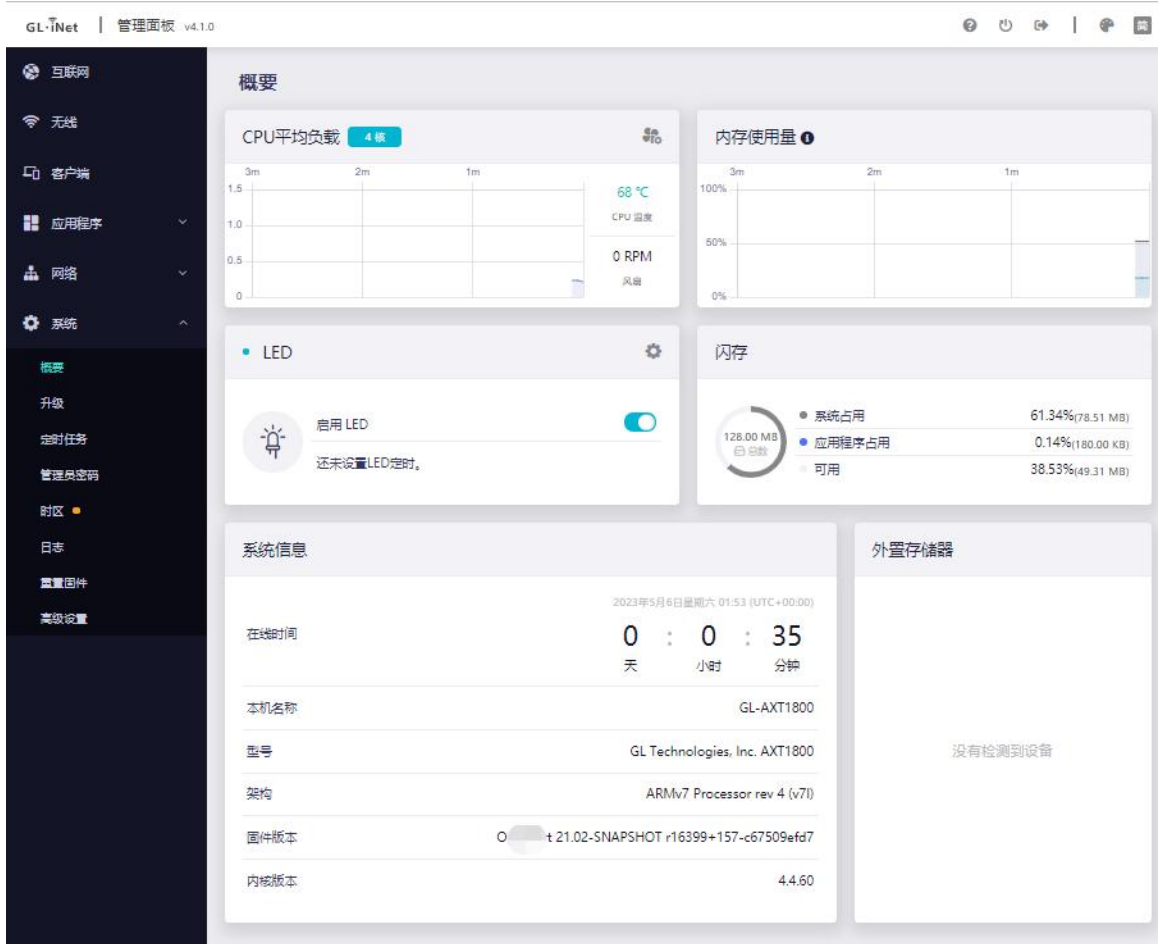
GL·iNet | 管理面板 v4.1.0

互联网
无线
客户端
应用程序
网络
系统
概要
升级
定时任务
管理员密码
时区
日志
重置固件
高级设置

概要

CPU平均负载 4核

| 3m | 2m | 1m |
|---|---|---|

1.5
1.0
0.5
0

68 ℃
CPU 温度
0 RPM
风扇

内存使用量

| 3m | 2m | 1m |
|---|---|---|

100%
50%
0%

LED

启用 LED
还未设置LED定时。

闪存

128.00 MB
总容量

| | |
|---|---|
| 系统占用 | 61.34%(78.51 MB) |
| 应用程序占用 | 0.14%(180.00 KB) |
| 可用 | 38.53%(49.31 MB) |

系统信息

2023年5月6日星期六 01:53 (UTC+00:00)

| | |
|---|---|
| 在线时间 | 0 天 : 0 小时 : 35 分钟 |
| 本机名称 | GL-AXT1800 |
| 型号 | GL Technologies, Inc. AXT1800 |
| 架构 | ARMv7 Processor rev 4 (v7l) |
| 固件版本 | O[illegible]t 21.02-SNAPSHOT r16399+157-c67509efd7 |
| 内核版本 | 4.4.60 |

外置存储器

没有检测到设备